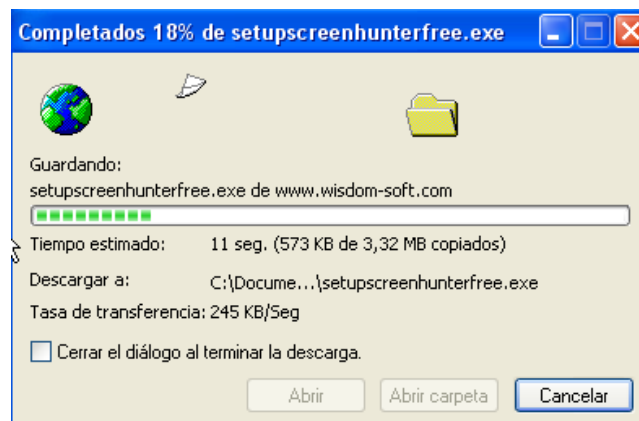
Completados 18% de setupscreenhunterfree.exe

Guardando:
setupscreenhunterfree.exe de www.wisdom-soft.com

Tiempo estimado: 11 seg. (573 KB de 3,32 MB copiados)

Descargar a: C:\Docume...\setupscreenhunterfree.exe

Tasa de transferencia: 245 KB/Seg

Cerrar el diálogo al terminar la descarga.

Abrir
Abrir carpeta
Cancelar